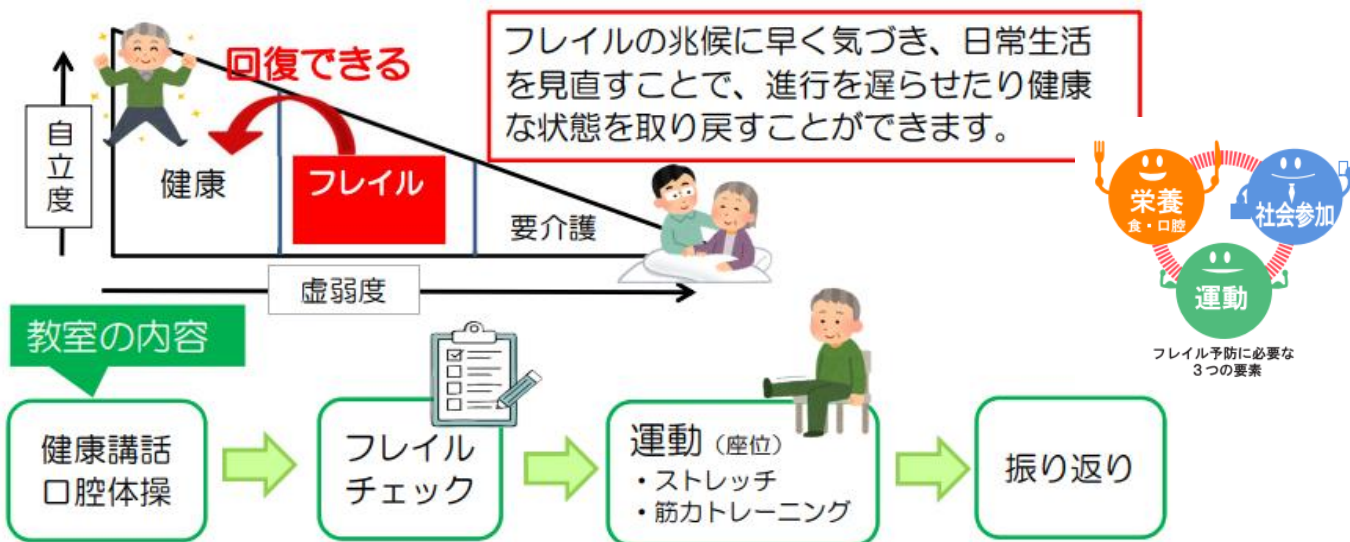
回復できる

フレイルの兆候に早く気づき、日常生活を見直すことで、進行を遅らせたり健康な状態を取り戻すことができます。

自立度

健康

フレイル

要介護

虚弱度

栄養
食・口腔

社会参加

運動

フレイル予防に必要な
3つの要素

教室の内容

健康講話
口腔体操

フレイル
チェック

運動（座位）
・ストレッチ
・筋力トレーニング

振り返り